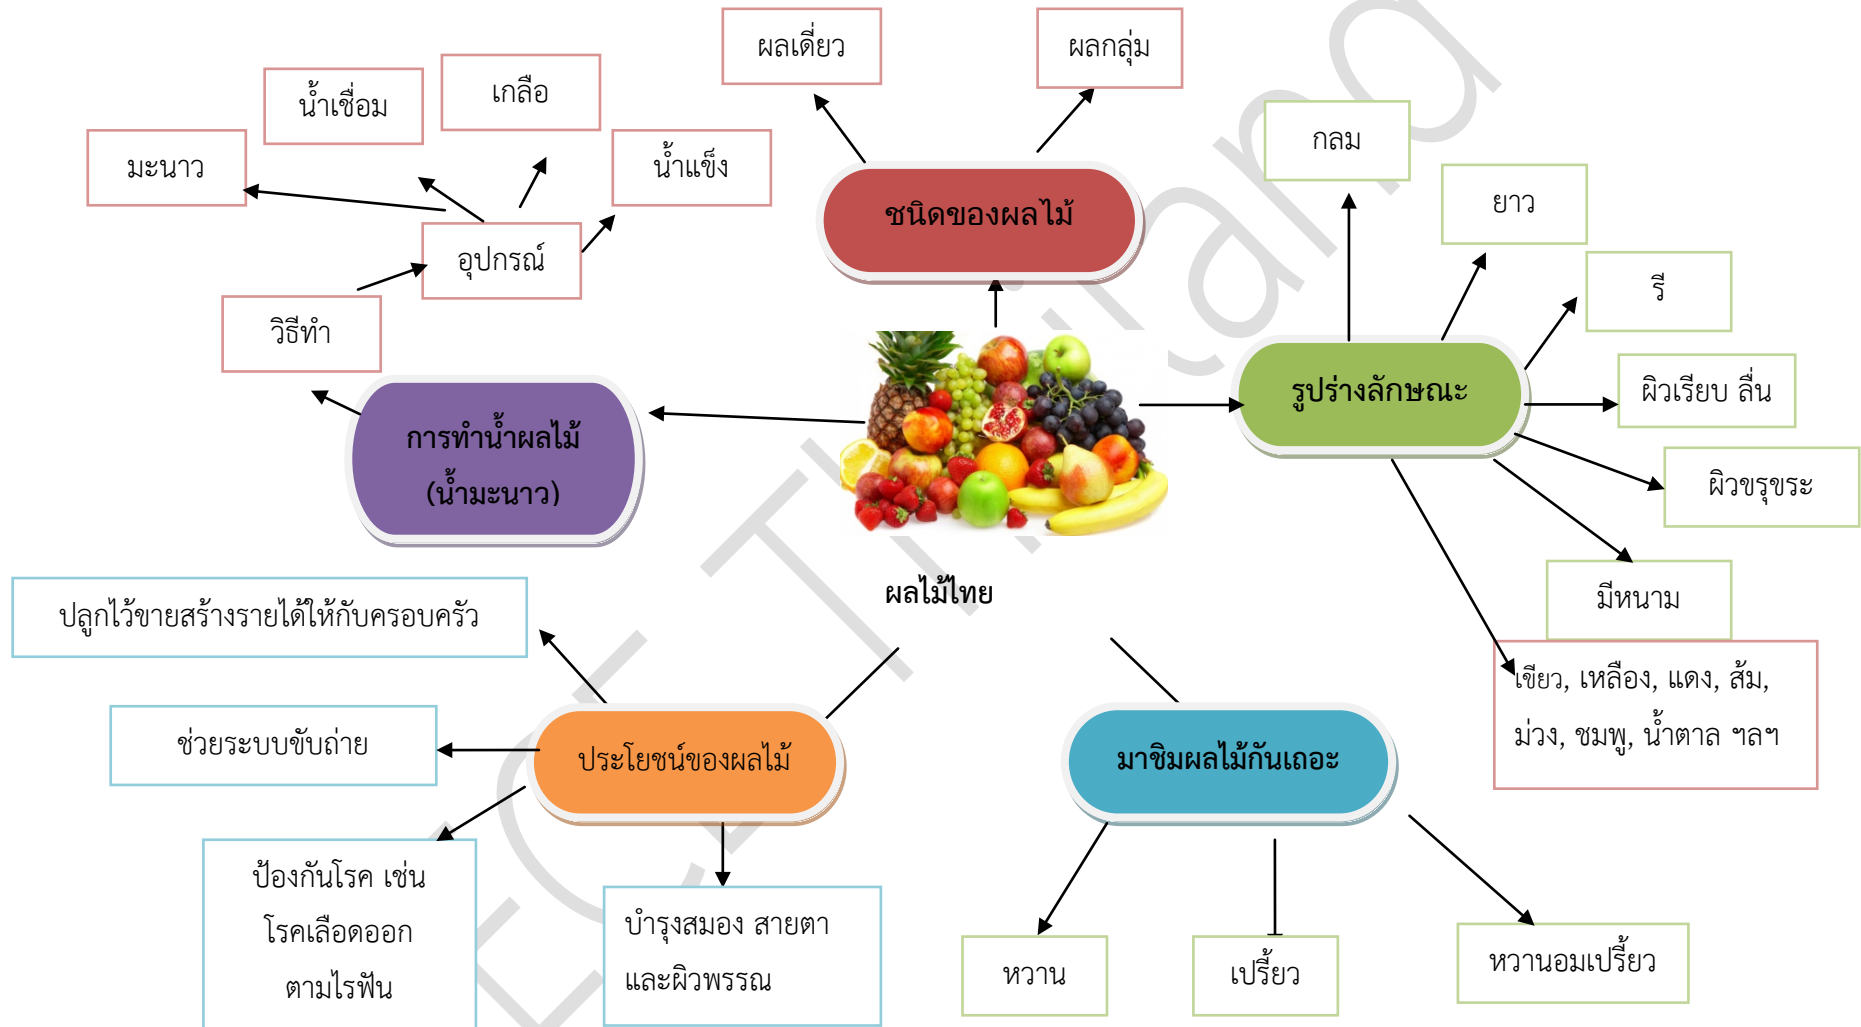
ผลเดี่ยว

ผลกลุ่ม

น้ำเชื่อม

เกลือ

มะนาว

น้ำแข็ง

ชนิดของผลไม้

กลม

ยาว

รี

อุปกรณ์

วิธีทำ

รูปร่างลักษณะ

ผิวเรียบ ลื่น

การทำน้ำผลไม้ (น้ำมะนาว)

ผิวขรุขระ

มีหนาม

ผลไม้ไทย

ปลูกไว้ขายสร้างรายได้ให้กับครอบครัว

เขียว, เหลือง, แดง, ส้ม, ม่วง, ชมพู, น้ำตาล ฯลฯ

ช่วยระบบขับถ่าย

ประโยชน์ของผลไม้

มาชิมผลไม้กันเถอะ

ป้องกันโรค เช่น โรคเลือดออกตามไรฟัน

บำรุงสมอง สายตา และผิวพรรณ

หวาน

เปรี้ยว

หวานอมเปรี้ยว